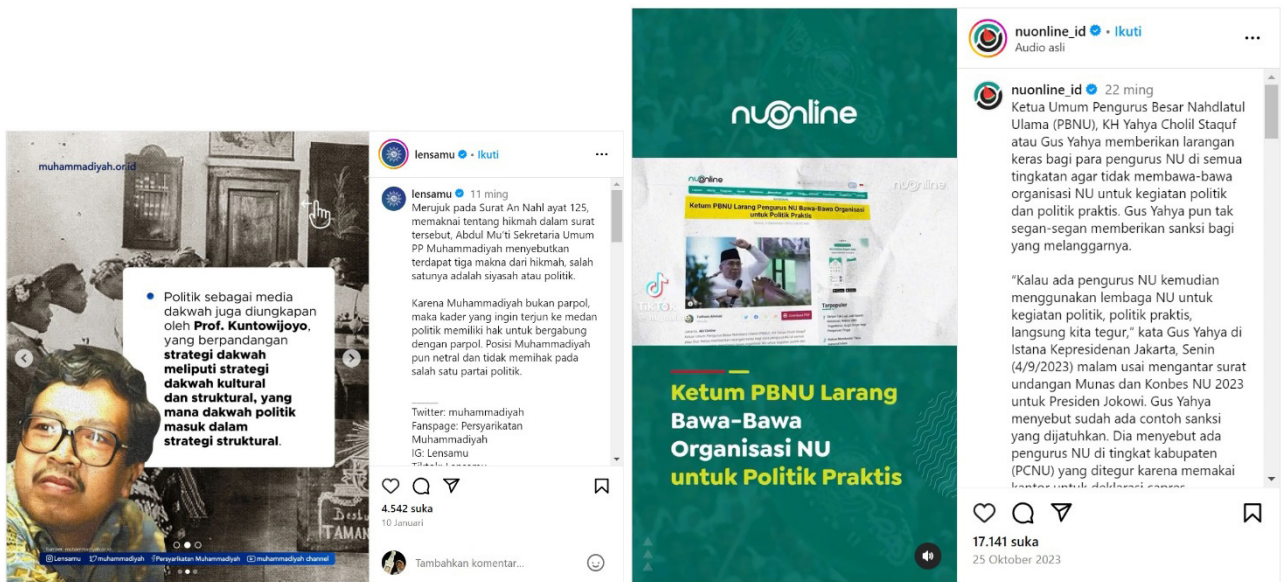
muhammadiyah.or.id

Politik sebagai media dakwah juga diungkapan oleh **Prof. Kuntowijoyo**, yang berpandangan **strategi dakwah meliputi strategi dakwah kultural dan struktural, yang mana dakwah politik masuk dalam strategi struktural**.

lensamu muhammadiyah Persyarikatan Muhammadiyah muhammadiyah channel

lensamu • Ikuti

lensamu 11 ming
Merujuk pada Surat An Nahl ayat 125, memaknai tentang hikmah dalam surat tersebut, Abdul Mu'ti Sekretaris Umum PP Muhammadiyah menyebutkan terdapat tiga makna dari hikmah, salah satunya adalah siyasah atau politik.

Karena Muhammadiyah bukan parpol, maka kader yang ingin terjun ke medan politik memiliki hak untuk bergabung dengan parpol. Posisi Muhammadiyah pun netral dan tidak memihak pada salah satu partai politik.

Twitter: muhammadiyah
Fanspage: Persyarikatan Muhammadiyah
IG: Lensamu
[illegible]

4.542 suka
10 Januari

Tambahkan komentar...

nuonline

nuonline

Ketum PBNU Larang Pengurus NU Bawa-Bawa Organisasi untuk Politik Praktis

TikTok

Ketum PBNU Larang Bawa-Bawa Organisasi NU untuk Politik Praktis

nuonline_id • Ikuti
Audio asli

nuonline_id 22 ming
Ketua Umum Pengurus Besar Nahdlatul Ulama (PBNU), KH Yahya Cholil Staquf atau Gus Yahya memberikan larangan keras bagi para pengurus NU di semua tingkatan agar tidak membawa-bawa organisasi NU untuk kegiatan politik dan politik praktis. Gus Yahya pun tak segan-segan memberikan sanksi bagi yang melanggarnya.

"Kalau ada pengurus NU kemudian menggunakan lembaga NU untuk kegiatan politik, politik praktis, langsung kita tegur," kata Gus Yahya di Istana Kepresidenan Jakarta, Senin (4/9/2023) malam usai mengantar surat undangan Munas dan Konbes NU 2023 untuk Presiden Jokowi. Gus Yahya menyebut sudah ada contoh sanksi yang dijatuhkan. Dia menyebut ada pengurus NU di tingkat kabupaten (PCNU) yang ditegur karena memakai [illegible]

17.141 suka
25 Oktober 2023